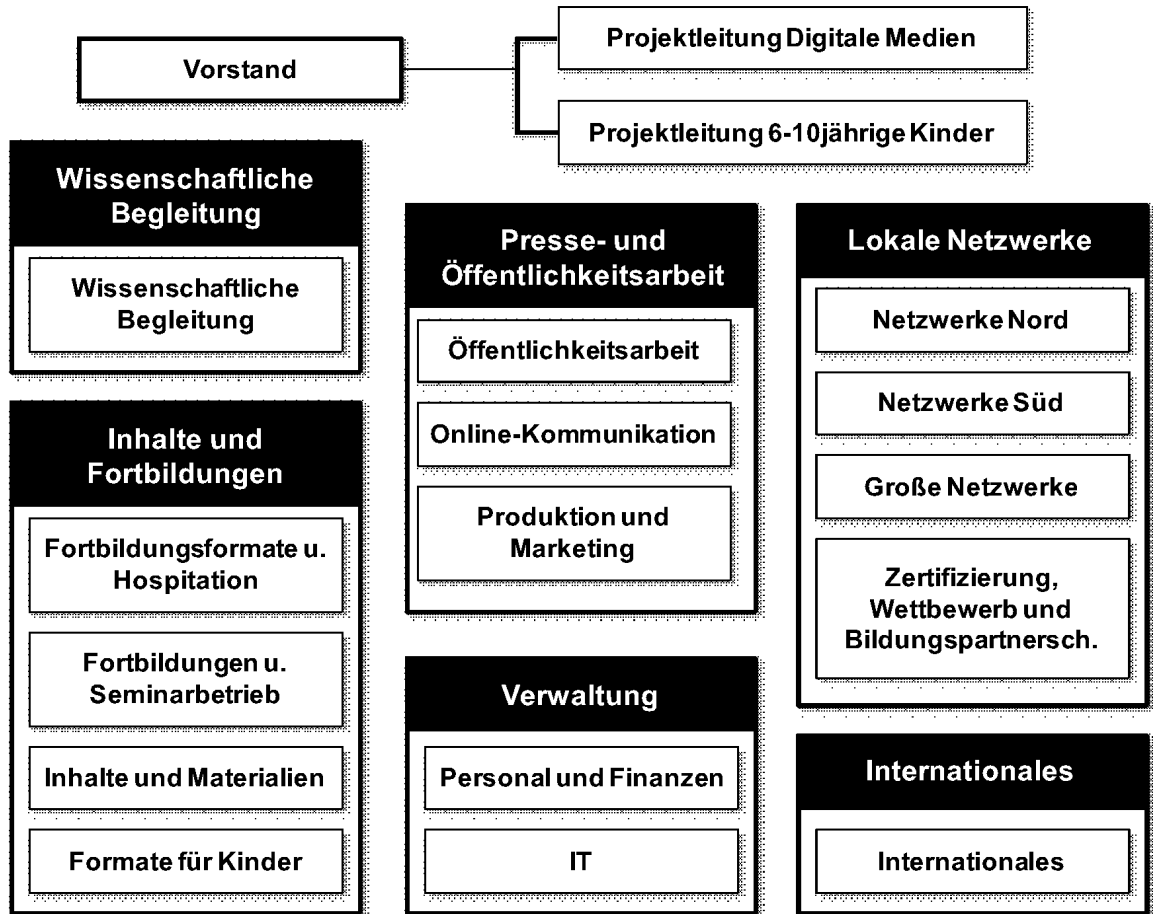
Vorstand

Projektleitung Digitale Medien

Projektleitung 6-10jährige Kinder

Wissenschaftliche Begleitung

Wissenschaftliche Begleitung

Inhalte und Fortbildungen

Fortbildungsformate u. Hospitation

Fortbildungen u. Seminarbetrieb

Inhalte und Materialien

Formate für Kinder

Presse- und Öffentlichkeitsarbeit

Öffentlichkeitsarbeit

Online-Kommunikation

Produktion und Marketing

Verwaltung

Personal und Finanzen

IT

Lokale Netzwerke

Netzwerke Nord

Netzwerke Süd

Große Netzwerke

Zertifizierung, Wettbewerb und Bildungspartnersch.

Internationales

Internationales